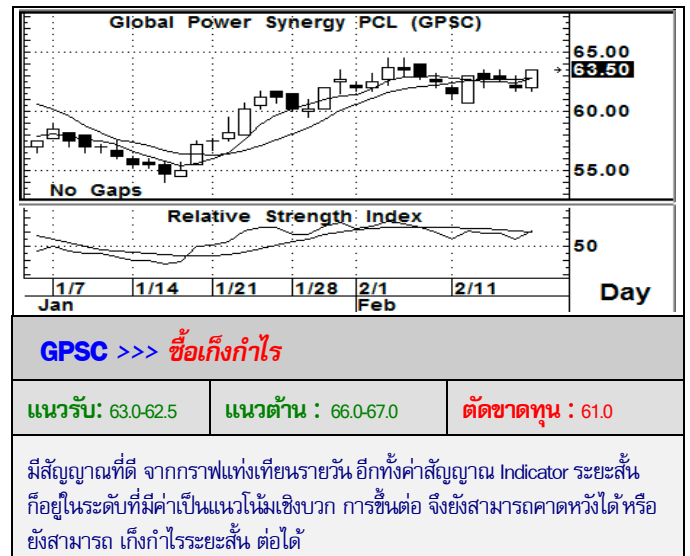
Global Power Synergy PCL (GPSC)

65.00
63.50
60.00
55.00

No Gaps

Relative Strength Index

50

1/7
1/14
1/21
1/28
2/1
2/11
Jan
Feb
Day

GPSC >>> ซื้อเก็งกำไร

| แนวรับ: 63.0-62.5 | แนวต้าน : 66.0-67.0 | ตัดขาดทุน : 61.0 |
|---|---|---|

มีสัญญาณที่ดี จากกราฟแท่งเทียนรายวัน อีกทั้งค่าสัญญาณ Indicator ระยะสั้น ก็อยู่ในระดับที่มีค่าเป็นแนวโน้มเชิงบวก การขึ้นต่อ จึงยังสามารถคาดหวังได้ หรือ ยังสามารถ เก็งกำไรระยะสั้น ต่อได้